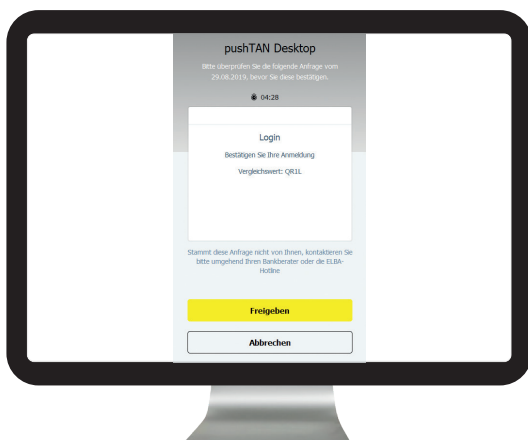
pushTAN Desktop

Bitte überprüfen Sie die folgende Anfrage vom 29.08.2019, bevor Sie diese bestätigen.

04:28

Login

Bestätigen Sie Ihre Anmeldung

Vergleichswert: QR1L

Stammt diese Anfrage nicht von Ihnen, kontaktieren Sie bitte umgehend Ihren Bankberater oder die ELBA-Hotline

Freigeben

Abbrechen